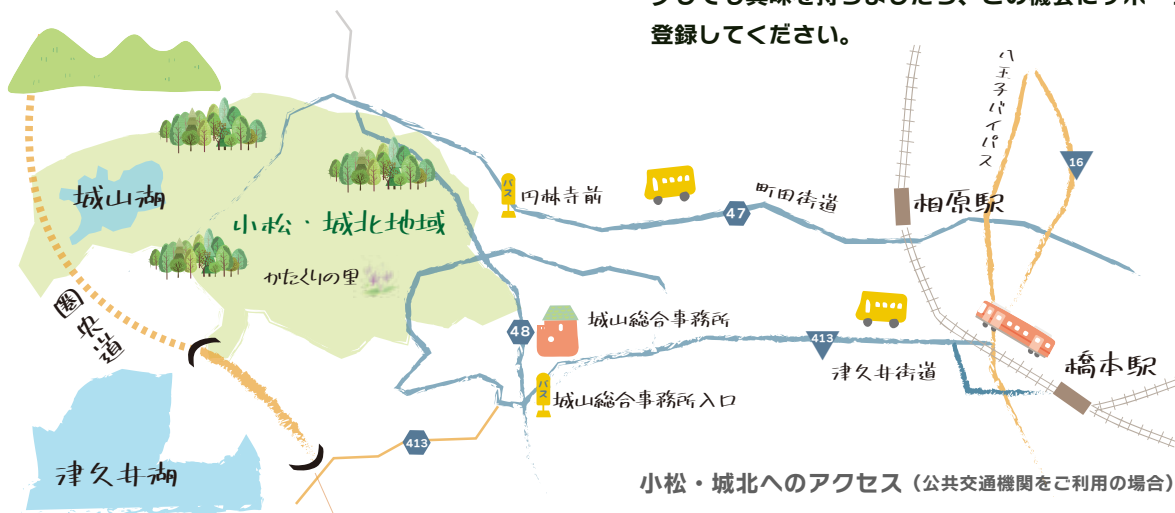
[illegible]
登録してください。

八王子バイパス

16

城山湖

小松・城北地域

バス 円林寺前

町田街道

47

相原駅

かたくりの里

圏央道

48

城山総合事務所

413

津久井街道

橋本駅

バス 城山総合事務所入口

413

津久井湖

小松・城北へのアクセス（公共交通機関をご利用の場合）